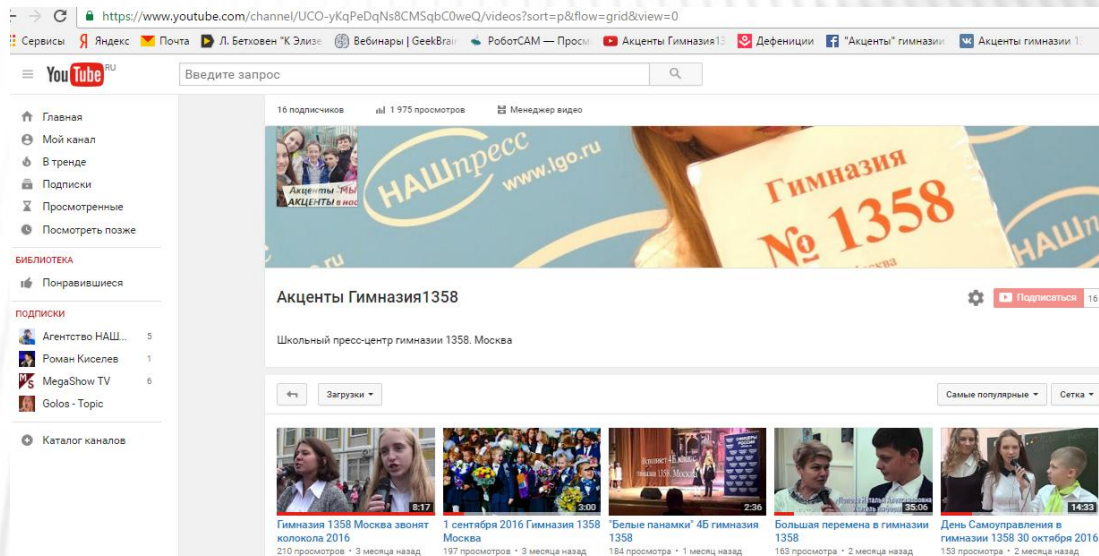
https://www.youtube.com/channel/UCO-yKqPeDqNs8CMSqbC0weQ/videos?sort=p&flow=grid&view=0

Сервисы Яндекс Почта Л. Бетховен "К Элизе Вебинары | GeekBrai РоботCAM — Просм Акценты Гимназия13 Дефениции "Акценты" гимнази Акценты гимназии 1

YouTube RU Введите запрос

Главная
Мой канал
В тренде
Подписки
Просмотренные
Посмотреть позже

БИБЛИОТЕКА
Понравившиеся

ПОДПИСКИ
Агентство НАШ... 5
Роман Киселев 1
MegaShow TV 6
Golos - Topic

Каталог каналов

16 подписчиков 1 975 просмотров Менеджер видео

Акценты "Мы АКЦЕНТЫ в нос НАШпресс www.lgo.ru Гимназия № 1358 НАШп

Акценты Гимназия1358

Подписаться 16

Школьный пресс-центр гимназии 1358. Москва

Загрузки Самые популярные Сетка

8:17 Гимназия 1358 Москва звонят колокола 2016 210 просмотров • 3 месяца назад

3:00 1 сентября 2016 Гимназия 1358 Москва 197 просмотров • 3 месяца назад

2:36 "Белые панамки" 4Б гимназия 1358 184 просмотра • 1 месяц назад

35:06 Большая перемена в гимназии 1358 163 просмотра • 2 месяца назад

14:33 День Самоуправления в гимназии 1358 30 октября 2016 153 просмотра • 2 месяца назад